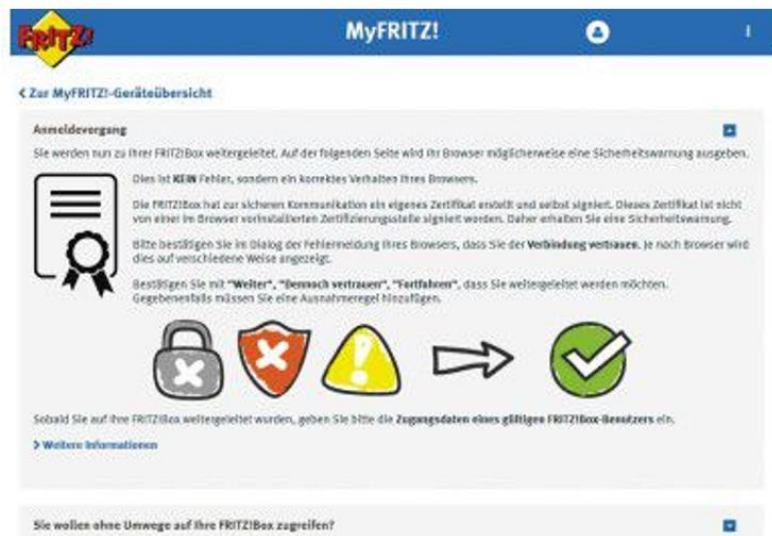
FRITZ!

MyFRITZ!

< Zur MyFRITZ!-Geräteübersicht

Anmeldevorgang

Sie werden nun zu Ihrer FRITZ!Box weitergeleitet. Auf der folgenden Seite wird Ihr Browser möglicherweise eine Sicherheitswarnung ausgeben.

Dies ist KEIN Fehler, sondern ein korrektes Verhalten Ihres Browsers.

Die FRITZ!Box hat zur sicheren Kommunikation ein eigenes Zertifikat erstellt und selbst signiert. Dieses Zertifikat ist nicht von einer im Browser vorinstallierten Zertifizierungsstelle signiert worden. Daher erhalten Sie eine Sicherheitswarnung.

Bitte bestätigen Sie im Dialog der Fehlermeldung Ihres Browsers, dass Sie der Verbindung vertrauen. Je nach Browser wird dies auf verschiedene Weise angezeigt.

Bestätigen Sie mit "Weiter", "Dennoch vertrauen", "Fortfahren", dass Sie weitergeleitet werden möchten. Gegebenenfalls müssen Sie eine Ausnahmeregel hinzufügen.

Sobald Sie auf Ihre FRITZ!Box weitergeleitet wurden, geben Sie bitte die Zugangsdaten eines gültigen FRITZ!Box-Benutzers ein.

> Weitere Informationen

Sie wollen ohne Umwege auf Ihre FRITZ!Box zugreifen?